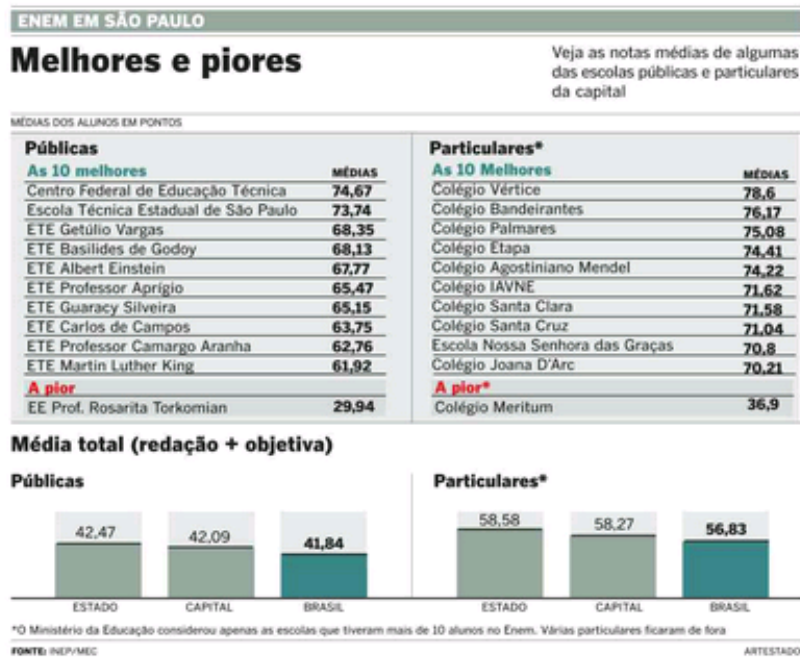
ENEM EM SÃO PAULO

Melhores e piores

Veja as notas médias de algumas das escolas públicas e particulares da capital

MÉDIAS DOS ALUNOS EM PONTOS

Públicas

| As 10 melhores | MÉDIAS |
|---|---|
| Centro Federal de Educação Técnica | 74,67 |
| Escola Técnica Estadual de São Paulo | 73,74 |
| ETE Getúlio Vargas | 68,35 |
| ETE Basilides de Godoy | 68,13 |
| ETE Albert Einstein | 67,77 |
| ETE Professor Aprígio | 65,47 |
| ETE Guaracy Silveira | 65,15 |
| ETE Carlos de Campos | 63,75 |
| ETE Professor Camargo Aranha | 62,76 |
| ETE Martin Luther King | 61,92 |
| A pior | |
| EE Prof. Rosarita Torkomian | 29,94 |

Particulares*

| As 10 Melhores | MÉDIAS |
|---|---|
| Colégio Vértice | 78,6 |
| Colégio Bandeirantes | 76,17 |
| Colégio Palmares | 75,08 |
| Colégio Etapa | 74,41 |
| Colégio Agostiniano Mendel | 74,22 |
| Colégio IAVNE | 71,62 |
| Colégio Santa Clara | 71,58 |
| Colégio Santa Cruz | 71,04 |
| Escola Nossa Senhora das Graças | 70,8 |
| Colégio Joana D'Arc | 70,21 |
| A pior* | |
| Colégio Meritum | 36,9 |

Média total (redação + objetiva)

Públicas

42,47 42,09 41,84

ESTADO CAPITAL BRASIL

Particulares*

58,58 58,27 56,83

ESTADO CAPITAL BRASIL

*O Ministério da Educação considerou apenas as escolas que tiveram mais de 10 alunos no Enem. Várias particulares ficaram de fora

FONTE: INEP/MEC

ARTE/ESTADO